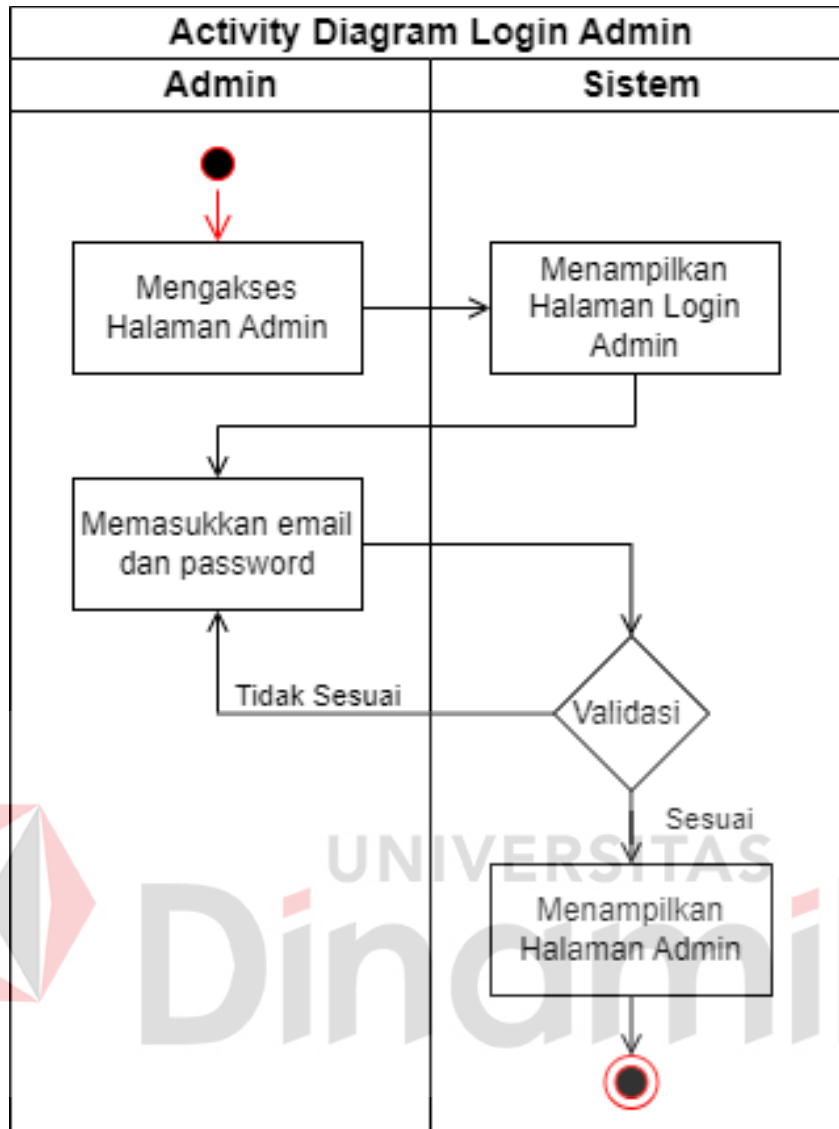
Activity Diagram Login Admin

| Admin | Sistem |
|---|---|

Mengakses Halaman Admin

Menampilkan Halaman Login Admin

Memasukkan email dan password

Tidak Sesuai

Validasi

Sesuai

Menampilkan Halaman Admin

UNIVERSITAS
Dinamika